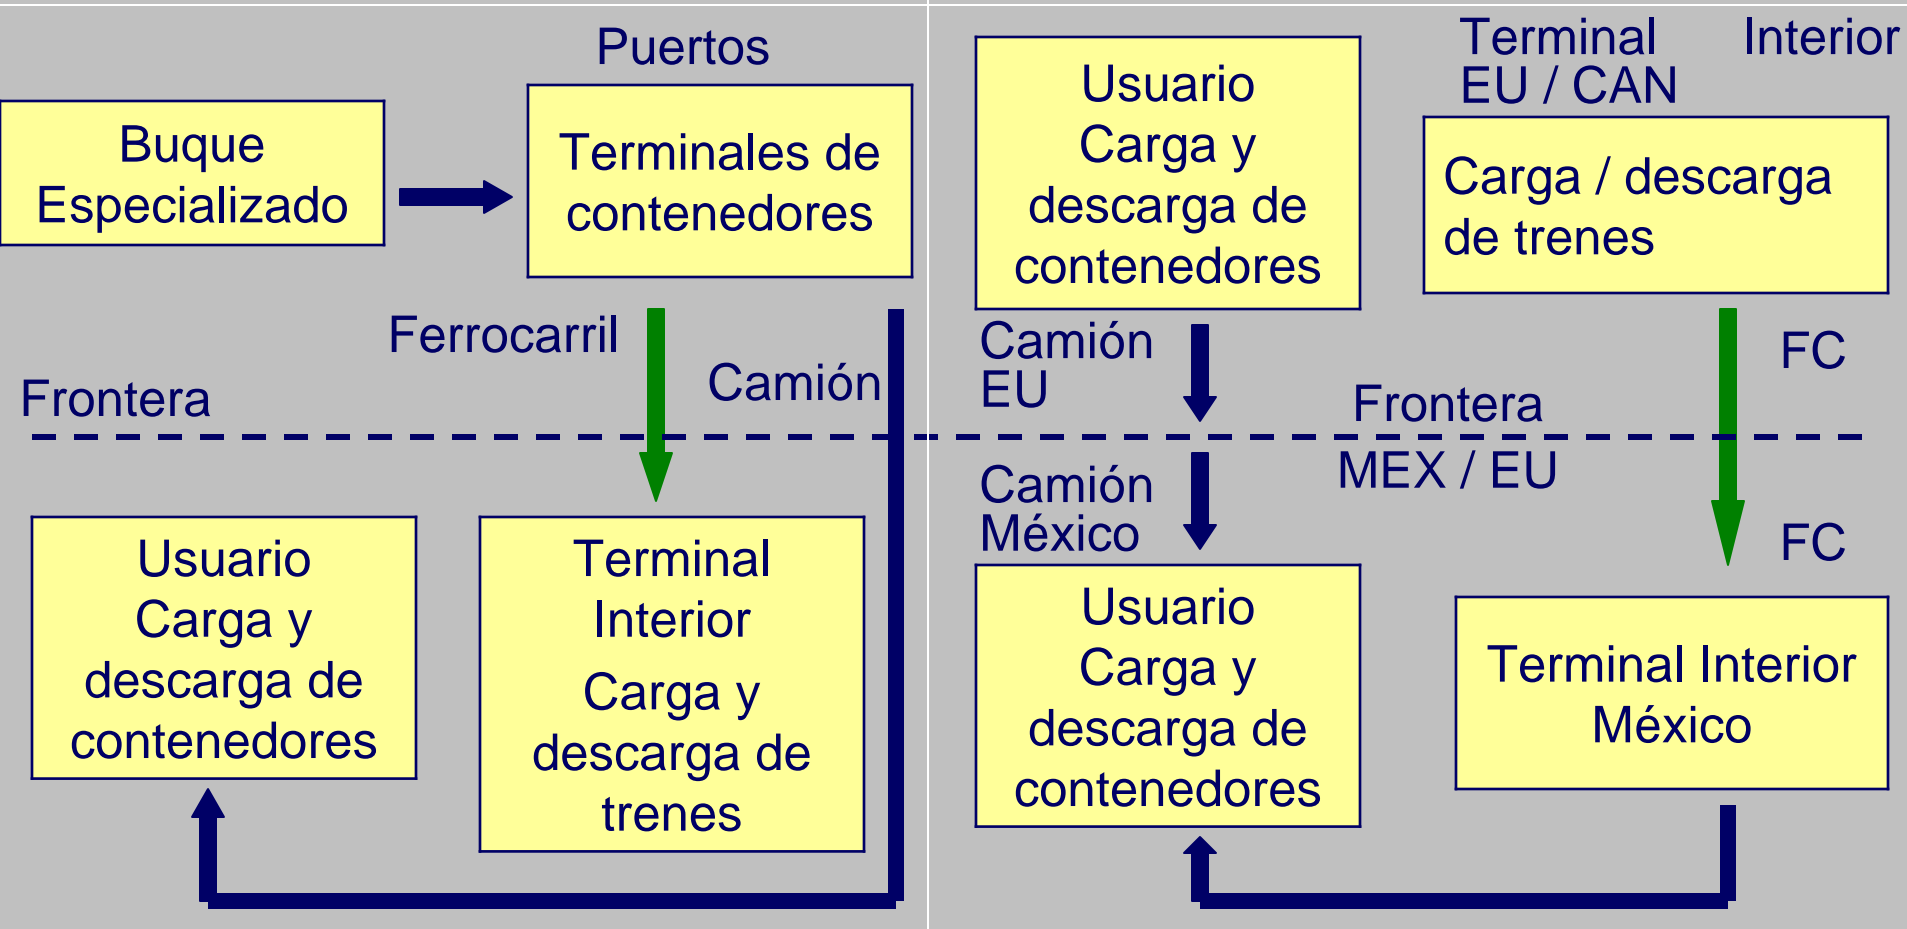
Puertos

Buque Especializado

Terminales de contenedores

Ferrocarril

Camión

Frontera

Usuario Carga y descarga de contenedores

Terminal Interior Carga y descarga de trenes

Usuario Carga y descarga de contenedores

Terminal EU / CAN

Interior

Carga / descarga de trenes

Camión EU

FC

Frontera MEX / EU

Camión México

FC

Usuario Carga y descarga de contenedores

Terminal Interior México